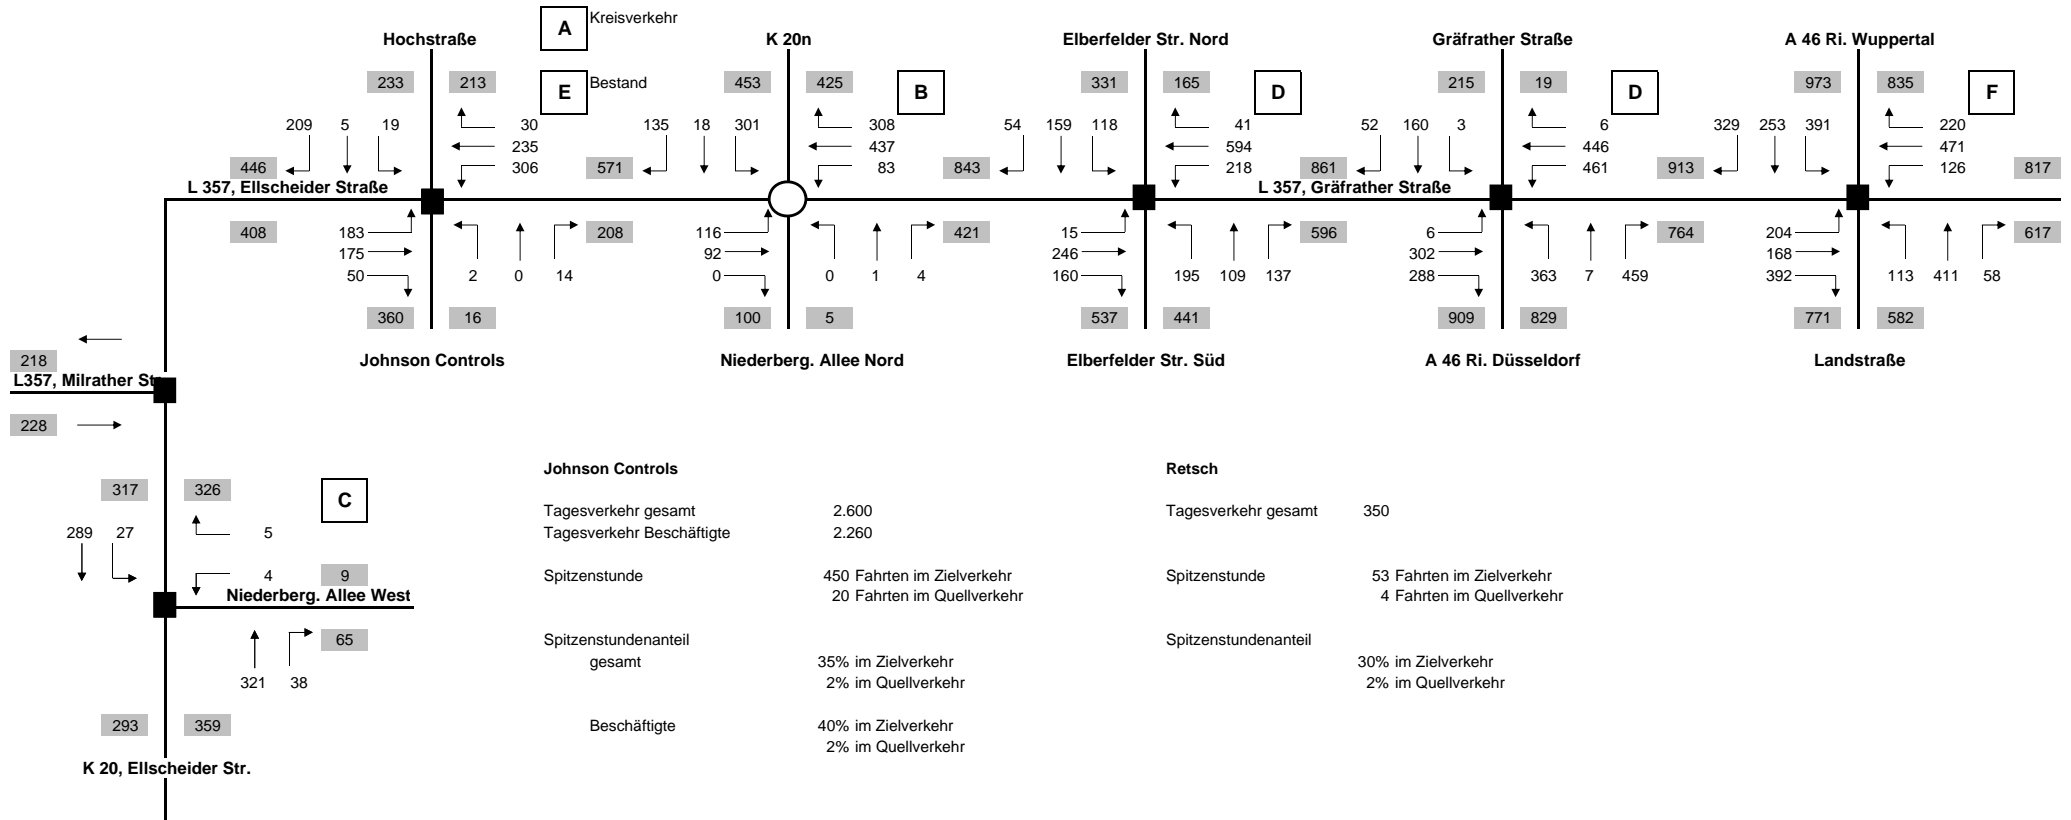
A Kreisverkehr

E Bestand

Hochstraße

233 213

209 5 19

30
235
306

446

L 357, Ellscheider Straße

408

183
175
50

2 0 14

208

360 16

Johnson Controls

K 20n

453 425

B

135 18 301

308
437
83

571

116
92
0

0 1 4

421

100 5

Niederberg. Allee Nord

Elberfelder Str. Nord

331 165

D

54 159 118

41
594
218

843

15
246
160

195 109 137

596

537 441

Elberfelder Str. Süd

Gräfrather Straße

215 19

D

52 160 3

6
446
461

861

L 357, Gräfrather Straße

6
302
288

363 7 459

764

909 829

A 46 Ri. Düsseldorf

A 46 Ri. Wuppertal

973 835

F

329 253 391

220
471
126

913

817

204
168
392

113 411 58

617

771 582

Landstraße

218

L357, Milrather Str

228

317 326

C

289 27

5

4

9

Niederberg. Allee West

321 38

65

293 359

K 20, Ellscheider Str.

Johnson Controls

| | |
|---|---|
| Tagesverkehr gesamt | 2.600 |
| Tagesverkehr Beschäftigte | 2.260 |
| Spitzenstunde | 450 Fahrten im Zielverkehr |
| | 20 Fahrten im Quellverkehr |
| Spitzenstundenanteil | |
| gesamt | 35% im Zielverkehr |
| | 2% im Quellverkehr |
| Beschäftigte | 40% im Zielverkehr |
| | 2% im Quellverkehr |

Retsch

| | |
|---|---|
| Tagesverkehr gesamt | 350 |
| Spitzenstunde | 53 Fahrten im Zielverkehr |
| | 4 Fahrten im Quellverkehr |
| Spitzenstundenanteil | |
| | 30% im Zielverkehr |
| | 2% im Quellverkehr |